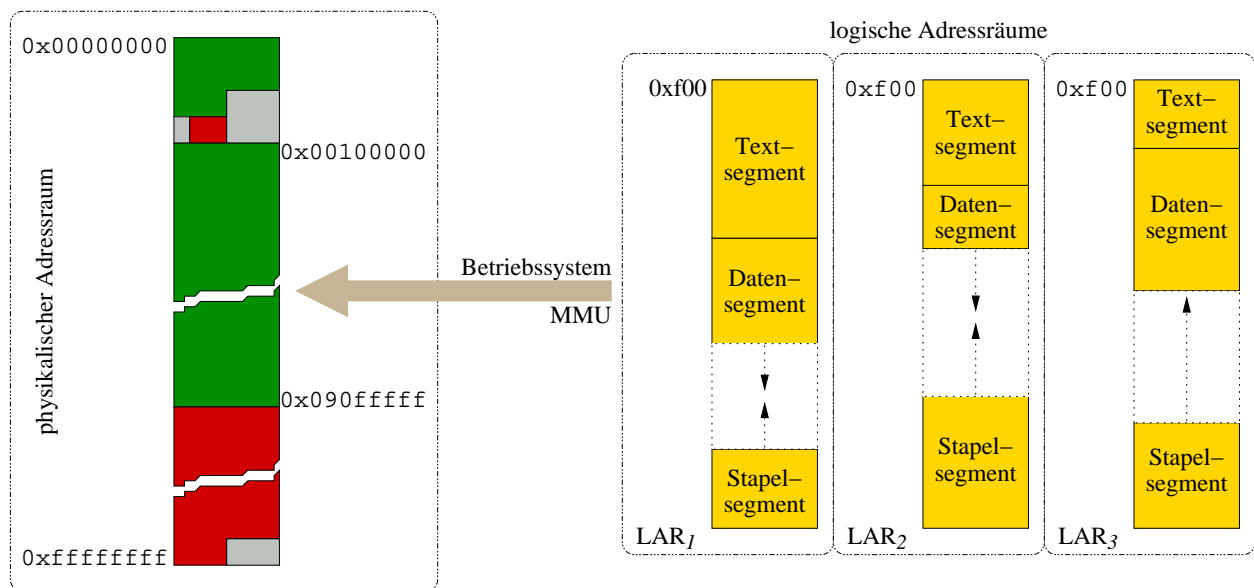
physikalischer Adressraum

0x00000000

0x00100000

0x090fffff

0xffffffff

Betriebssystem

MMU

logische Adressräume

0xf00

Text–segment

Daten–segment

Stapel–segment

LAR$_1$

0xf00

Text–segment

Daten–segment

Stapel–segment

LAR$_2$

0xf00

Text–segment

Daten–segment

Stapel–segment

LAR$_3$